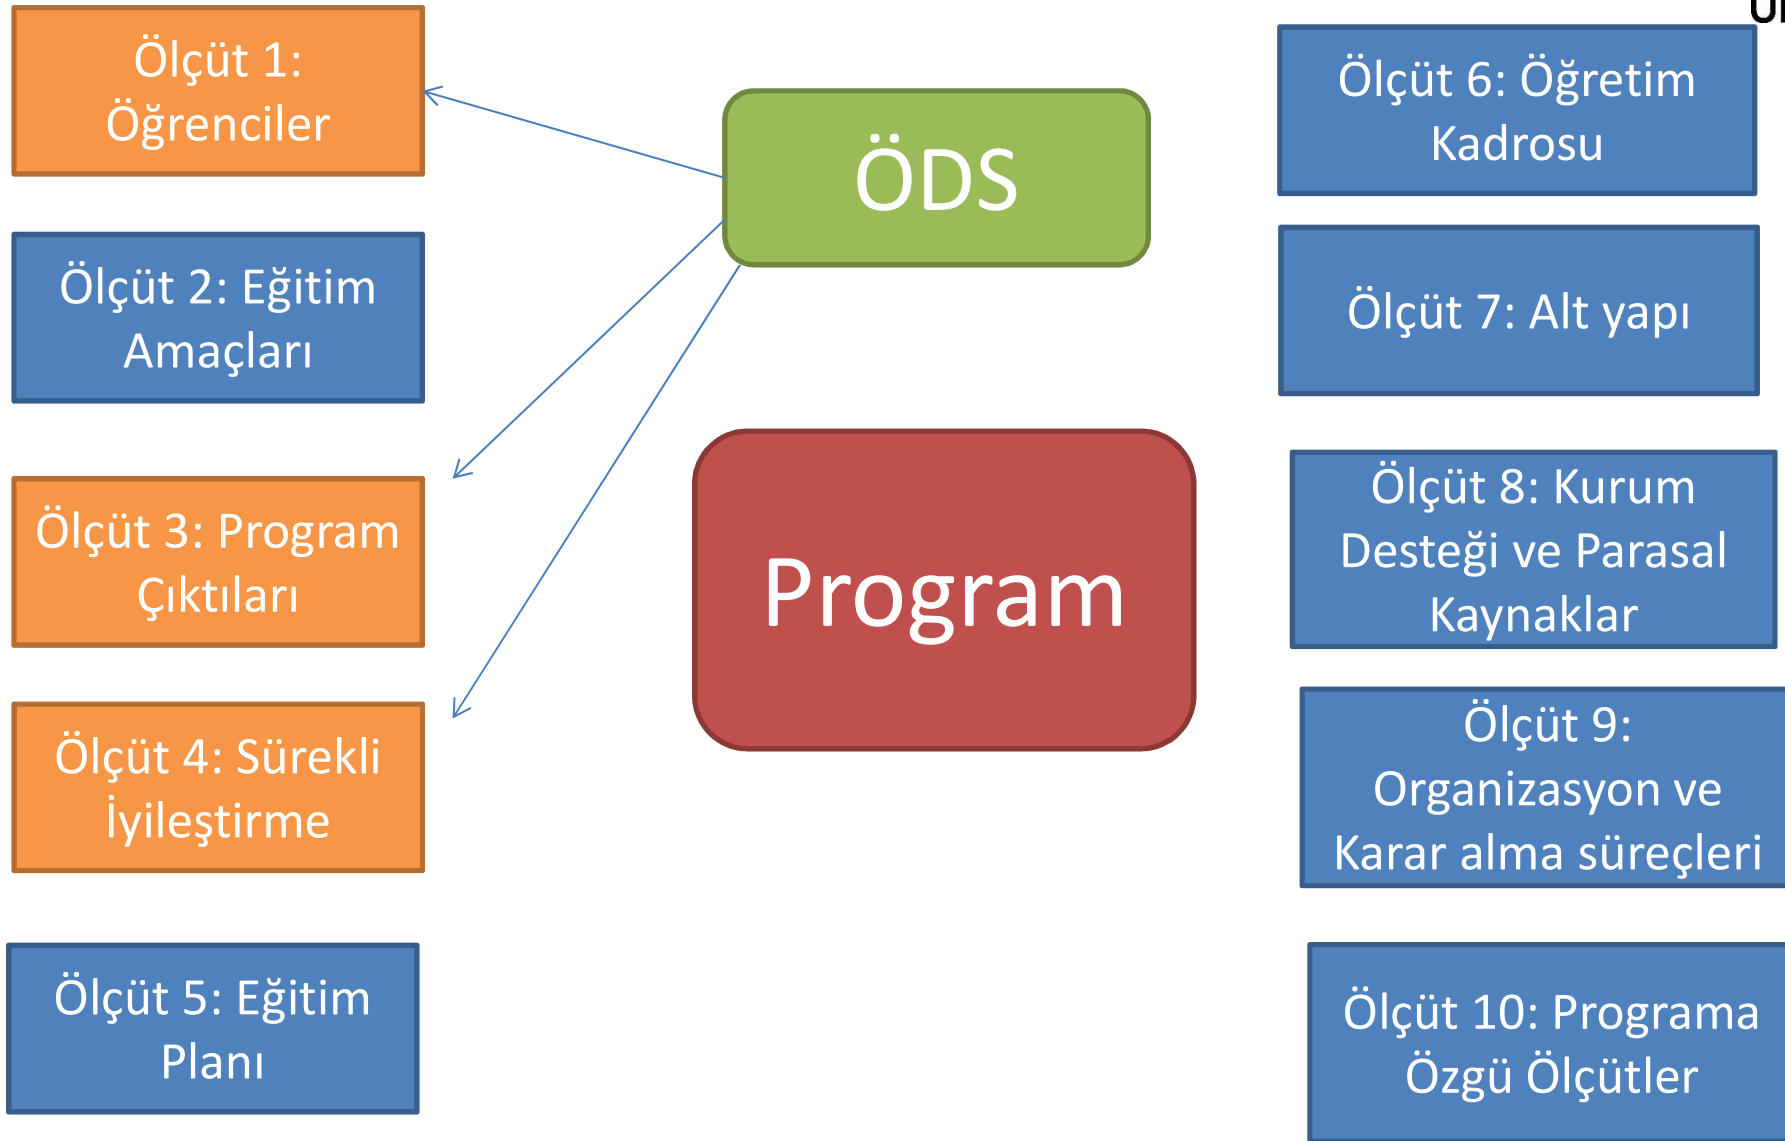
Ölçüt 1: Öğrenciler

Ölçüt 2: Eğitim Amaçları

Ölçüt 3: Program Çıktıları

Ölçüt 4: Sürekli İyileştirme

Ölçüt 5: Eğitim Planı

ÖDS

Program

Ölçüt 6: Öğretim Kadrosu

Ölçüt 7: Alt yapı

Ölçüt 8: Kurum Desteği ve Parasal Kaynaklar

Ölçüt 9: Organizasyon ve Karar alma süreçleri

Ölçüt 10: Programa Özgü Ölçütler

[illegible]